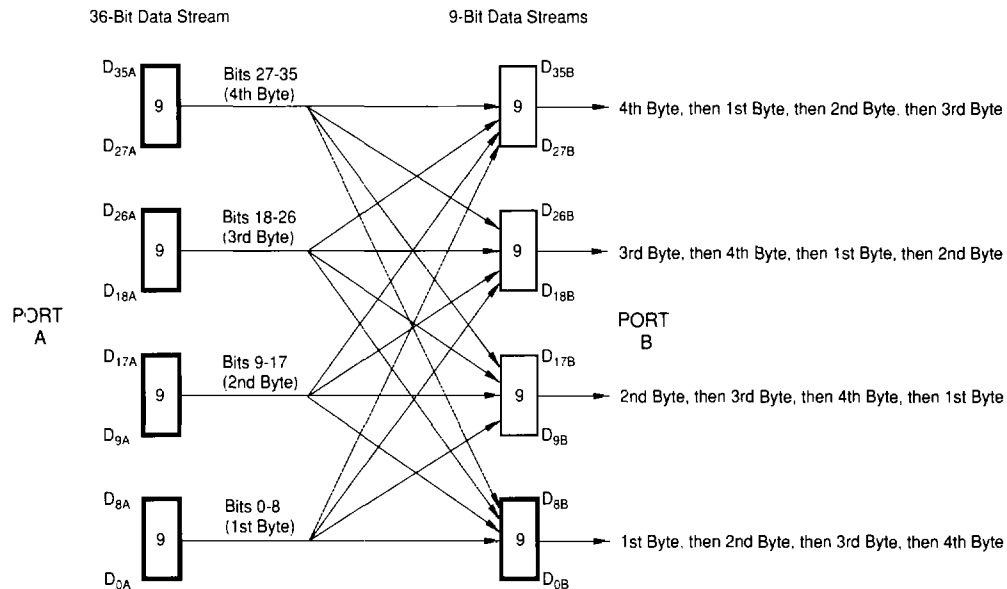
36-Bit Data Stream

9-Bit Data Streams

PORT A

$D_{35A}$
9
$D_{27A}$
Bits 27-35 (4th Byte)

$D_{26A}$
9
$D_{18A}$
Bits 18-26 (3rd Byte)

$D_{17A}$
9
$D_{9A}$
Bits 9-17 (2nd Byte)

$D_{8A}$
9
$D_{0A}$
Bits 0-8 (1st Byte)

PORT B

$D_{35B}$
9
$D_{27B}$
4th Byte, then 1st Byte, then 2nd Byte. then 3rd Byte

$D_{26B}$
9
$D_{18B}$
3rd Byte, then 4th Byte, then 1st Byte, then 2nd Byte

$D_{17B}$
9
$D_{9B}$
2nd Byte, then 3rd Byte, then 4th Byte, then 1st Byte

$D_{8B}$
9
$D_{0B}$
1st Byte. then 2nd Byte. then 3rd Byte, then 4th Byte